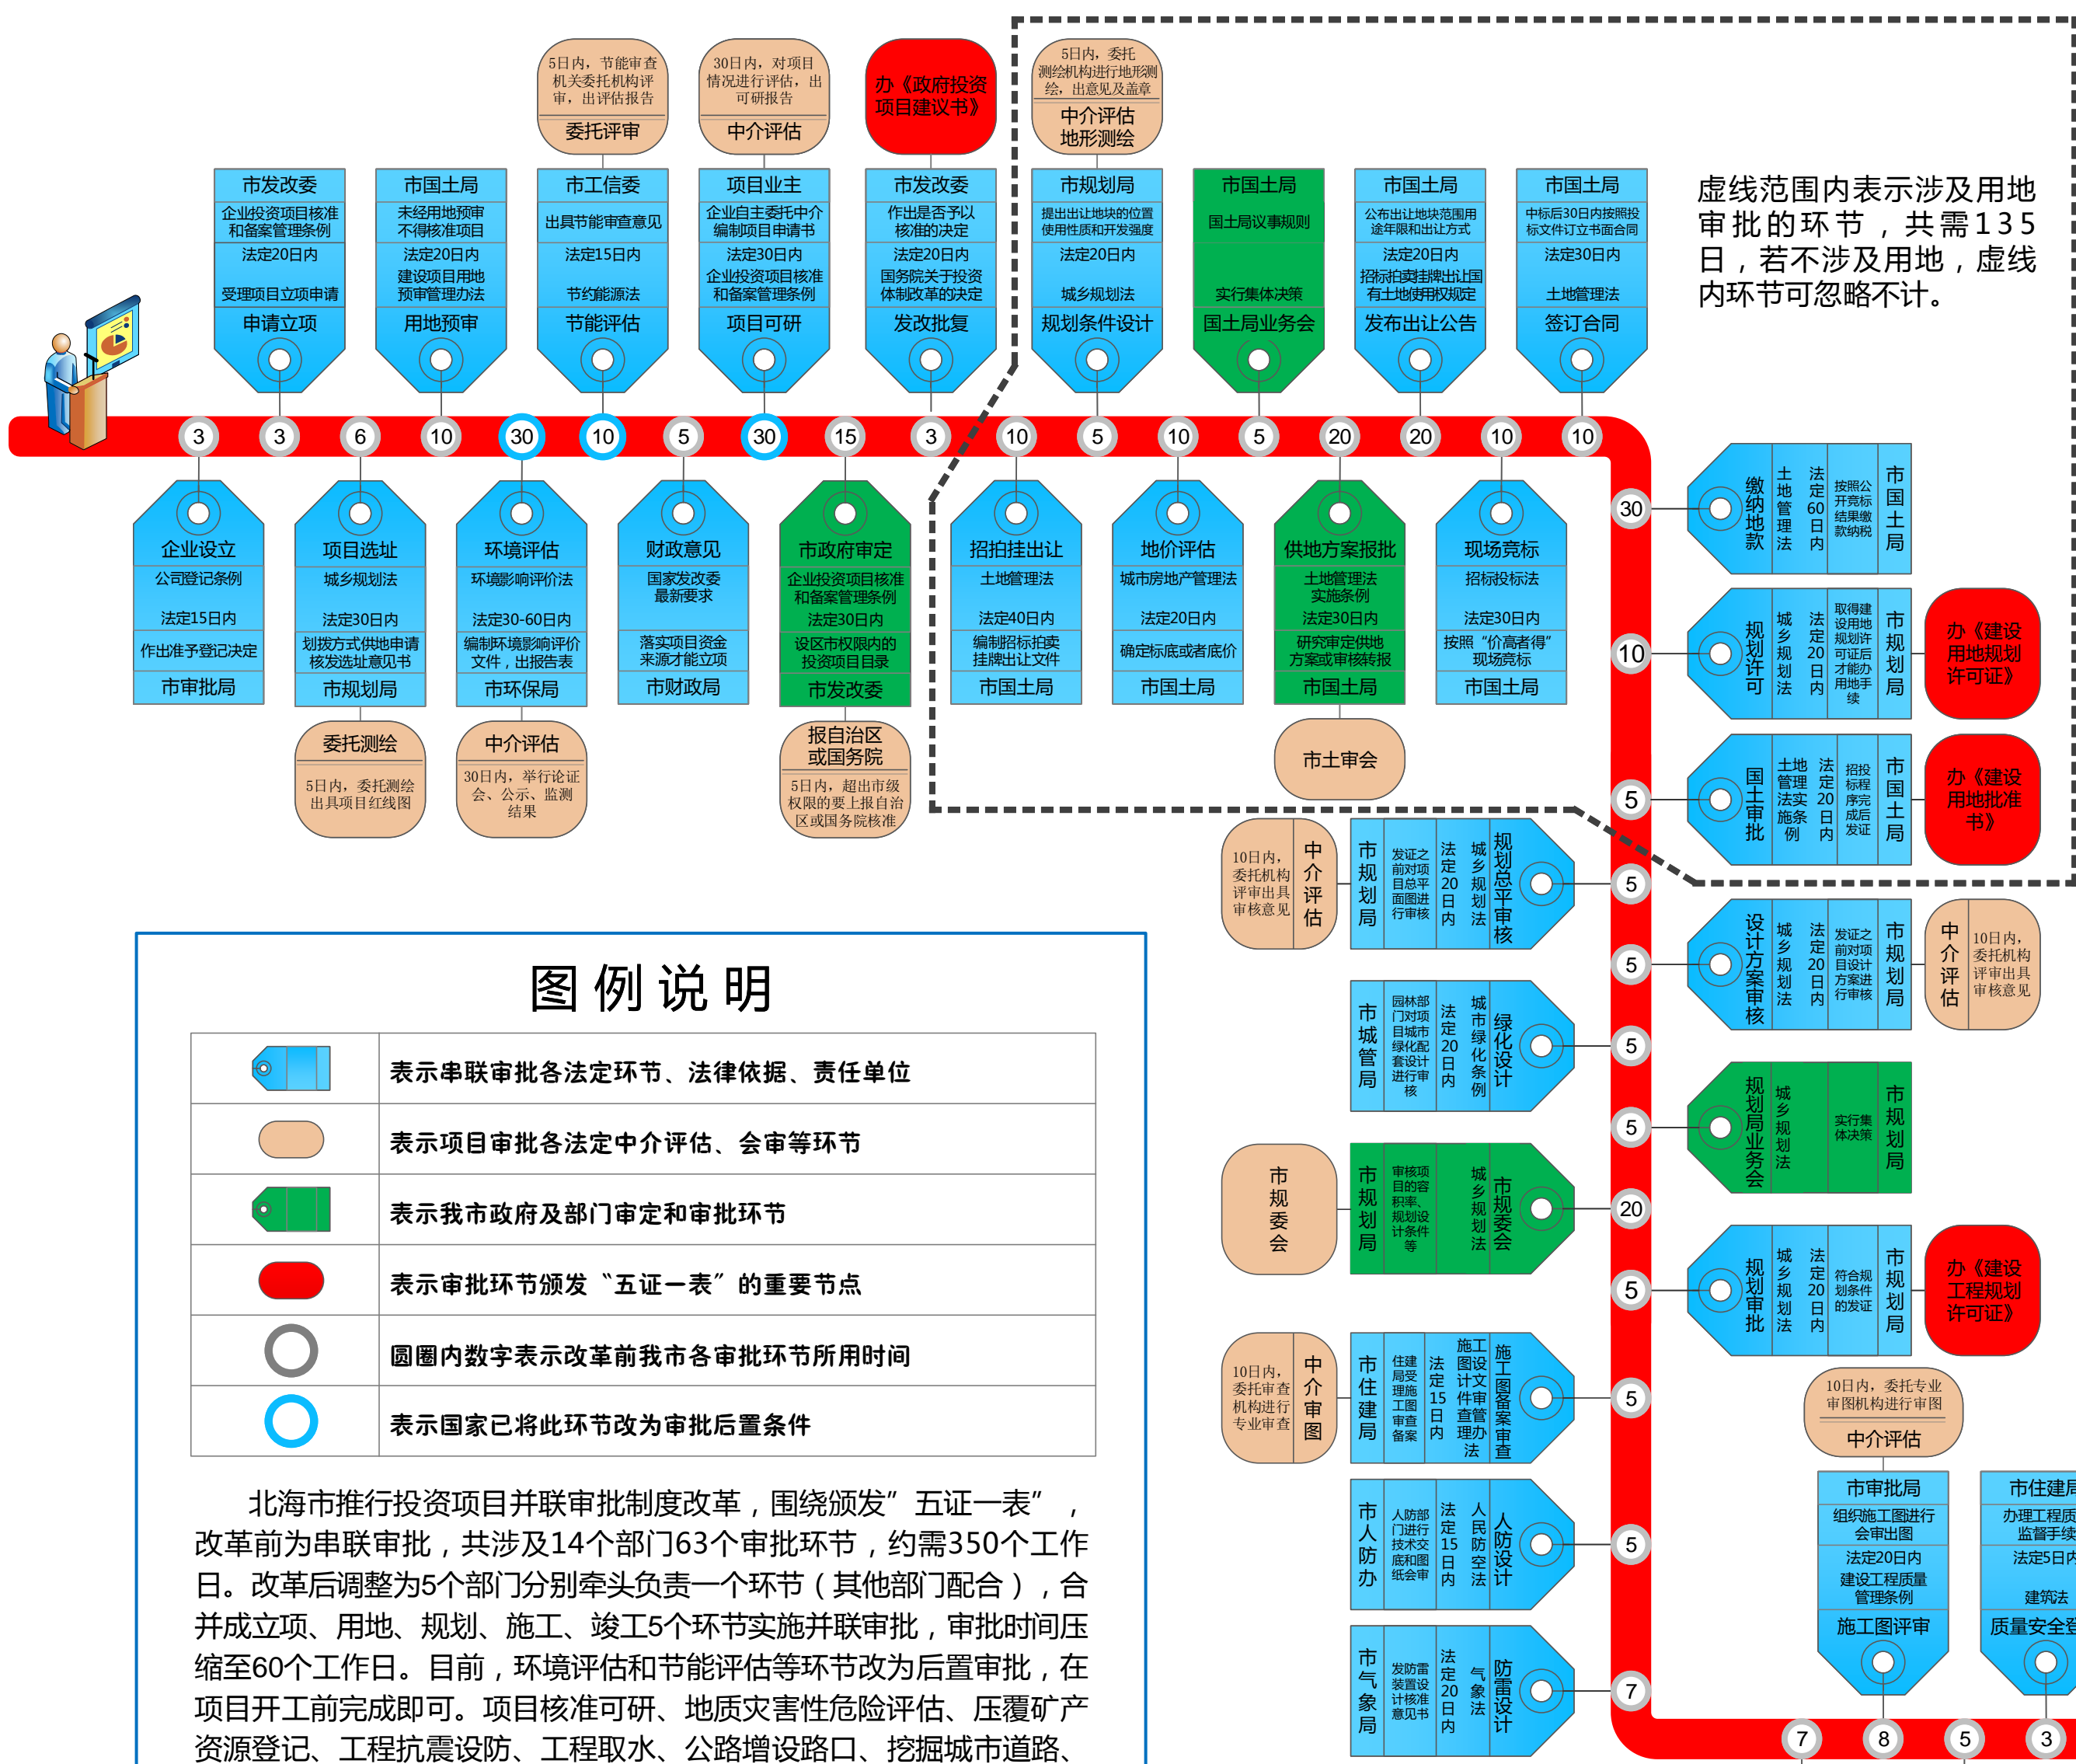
5日内，节能审查机关委托机构评审，出评估报告
委托评审

30日内，对项目情况进行评估，出可研报告
中介评估

办《政府投资项目建议书》

5日内，委托测绘机构进行地形测绘，出意见及盖章
中介评估
地形测绘

市发改委
企业投资项目核准和备案管理条例
法定20日内
受理项目立项申请
申请立项

市国土局
未经用地预审不得核准项目
法定20日内
建设项目用地预审管理办法
用地预审

市工信委
出具节能审查意见
法定15日内
节约能源法
节能评估

项目业主
企业自主委托中介编制项目申请书
法定30日内
企业投资项目核准和备案管理条例
项目可研

市发改委
作出是否予以核准的决定
法定20日内
国务院关于投资体制改革的决定
发改批复

市规划局
提出出让地块的位置使用性质和开发强度
法定20日内
城乡规划法
规划条件设计

市国土局
国土局议事规则
实行集体决策
国土局业务会

市国土局
公布出让地块范围用途年限和出让方式
法定20日内
招标拍卖挂牌出让国有土地使用权规定
发布出让公告

市国土局
中标后30日内按照投标文件订立书面合同
法定30日内
土地管理法
签订合同

虚线范围内表示涉及用地审批的环节，共需135日，若不涉及用地，虚线内环节可忽略不计。

3 3 6 10 30 10 5 30 15 3 10 5 10 5 20 20 10 10

企业设立
公司登记条例
法定15日内
作出准予登记决定
市审批局

项目选址
城乡规划法
法定30日内
划拨方式供地申请核发选址意见书
市规划局

环境评估
环境影响评价法
法定30-60日内
编制环境影响评价文件，出报告表
市环保局

财政意见
国家发改委最新要求
落实项目资金来源才能立项
市财政局

市政府审定
企业投资项目核准和备案管理条例
法定30日内
设区市权限内的投资项目目录
市发改委

招拍挂出让
土地管理法
法定40日内
编制招标拍卖挂牌出让文件
市国土局

地价评估
城市房地产管理法
法定20日内
确定标底或者底价
市国土局

供地方案报批
土地管理法实施条例
法定30日内
研究审定供地方案或审核转报
市国土局

现场竞标
招投标法
法定30日内
按照“价高者得”现场竞标
市国土局

委托测绘
5日内，委托测绘出具项目红线图

中介评估
30日内，举行论证会、公示、监测结果

报自治区或国务院
5日内，超出市级权限的要上报自治区或国务院核准

市土审会

30
缴纳地款
土地管理法
法定60日内
按照公开竞标结果缴款纳税
市国土局

10
规划许可
城乡规划法
法定20日内
取得建设用地规划许可证后才能办用地手续
市规划局
办《建设用地规划许可证》

5
国土审批
土地管理法实施条例
法定20日内
招投标程序完成后发证
市国土局
办《建设用地批准书》

10日内，委托机构评审出具审核意见
中介评估
市规划局
发证之前对项目总平面图进行审核
法定20日内
城乡规划法
规划总平审核
5

5
设计方案审核
城乡规划法
法定20日内
发证之前对项目设计方案进行审核
市规划局
中介评估
10日内，委托机构评审出具审核意见

市城管局
园林部门对项目城市绿化配套设计进行审核
法定20日内
城市绿化条例
绿化设计
5

5
规划局业务会
城乡规划法
实行集体决策
市规划局

市规委会
市规划局
审核项目的容积率、规划设计条件等
城乡规划法
市规委会
20

5
规划审批
城乡规划法
法定20日内
符合规划条件的发证
市规划局
办《建设工程规划许可证》

10日内，委托审查机构进行专业审查
中介审图
市住建局
住建局受理施工图审查备案
法定15日内
施工图设计文件审查管理办法
施工图备案审查
5

10日内，委托专业审图机构进行审图
中介评估

市审批局
组织施工图进行会审出图
法定20日内
建设工程质量管理条例
施工图评审

市住建局
办理工程质量监督手续
法定5日内
建筑法
质量安全登

市人防办
人防部门进行技术交底和图纸会审
法定15日内
人民防空法
人防设计
5

市气象局
发防雷装置设计核准意见书
法定20日内
气象法
防雷设计
7

7 8 5 3

图例说明
| | |
|---|---|
| | 表示串联审批各法定环节、法律依据、责任单位 |
| | 表示项目审批各法定中介评估、会审等环节 |
| | 表示我市政府及部门审定和审批环节 |
| | 表示审批环节颁发“五证一表”的重要节点 |
| | 圆圈内数字表示改革前我市各审批环节所用时间 |
| | 表示国家已将此环节改为审批后置条件 |

北海市推行投资项目并联审批制度改革，围绕颁发”五证一表”，改革前为串联审批，共涉及14个部门63个审批环节，约需350个工作日。改革后调整为5个部门分别牵头负责一个环节（其他部门配合），合并成立项、用地、规划、施工、竣工5个环节实施并联审批，审批时间压缩至60个工作日。目前，环境评估和节能评估等环节改为后置审批，在项目开工前完成即可。项目核准可研、地质灾害性危险评估、压覆矿产资源登记、工程抗震设防、工程取水、公路增设路口、挖掘城市道路、